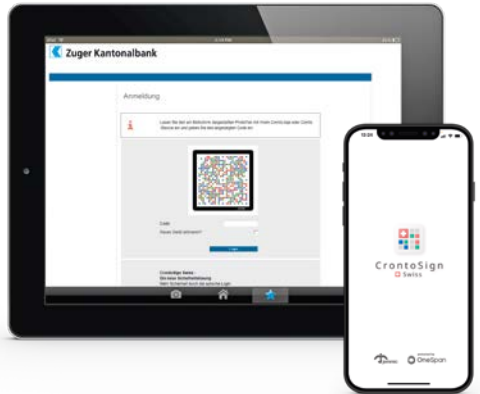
Zuger Kantonalbank

Anmeldung

Lesen Sie das am Bildschirm dargestellte Mosaik mit Ihrem CrontoSign oder Cronto Device ein und geben Sie den angezeigten Code ein.

Code

Neues Gerät aktivieren?

CrontoSign Swiss
Die neue Sicherheitslösung

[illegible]

13:24

CrontoSign
Swiss

OneSpan